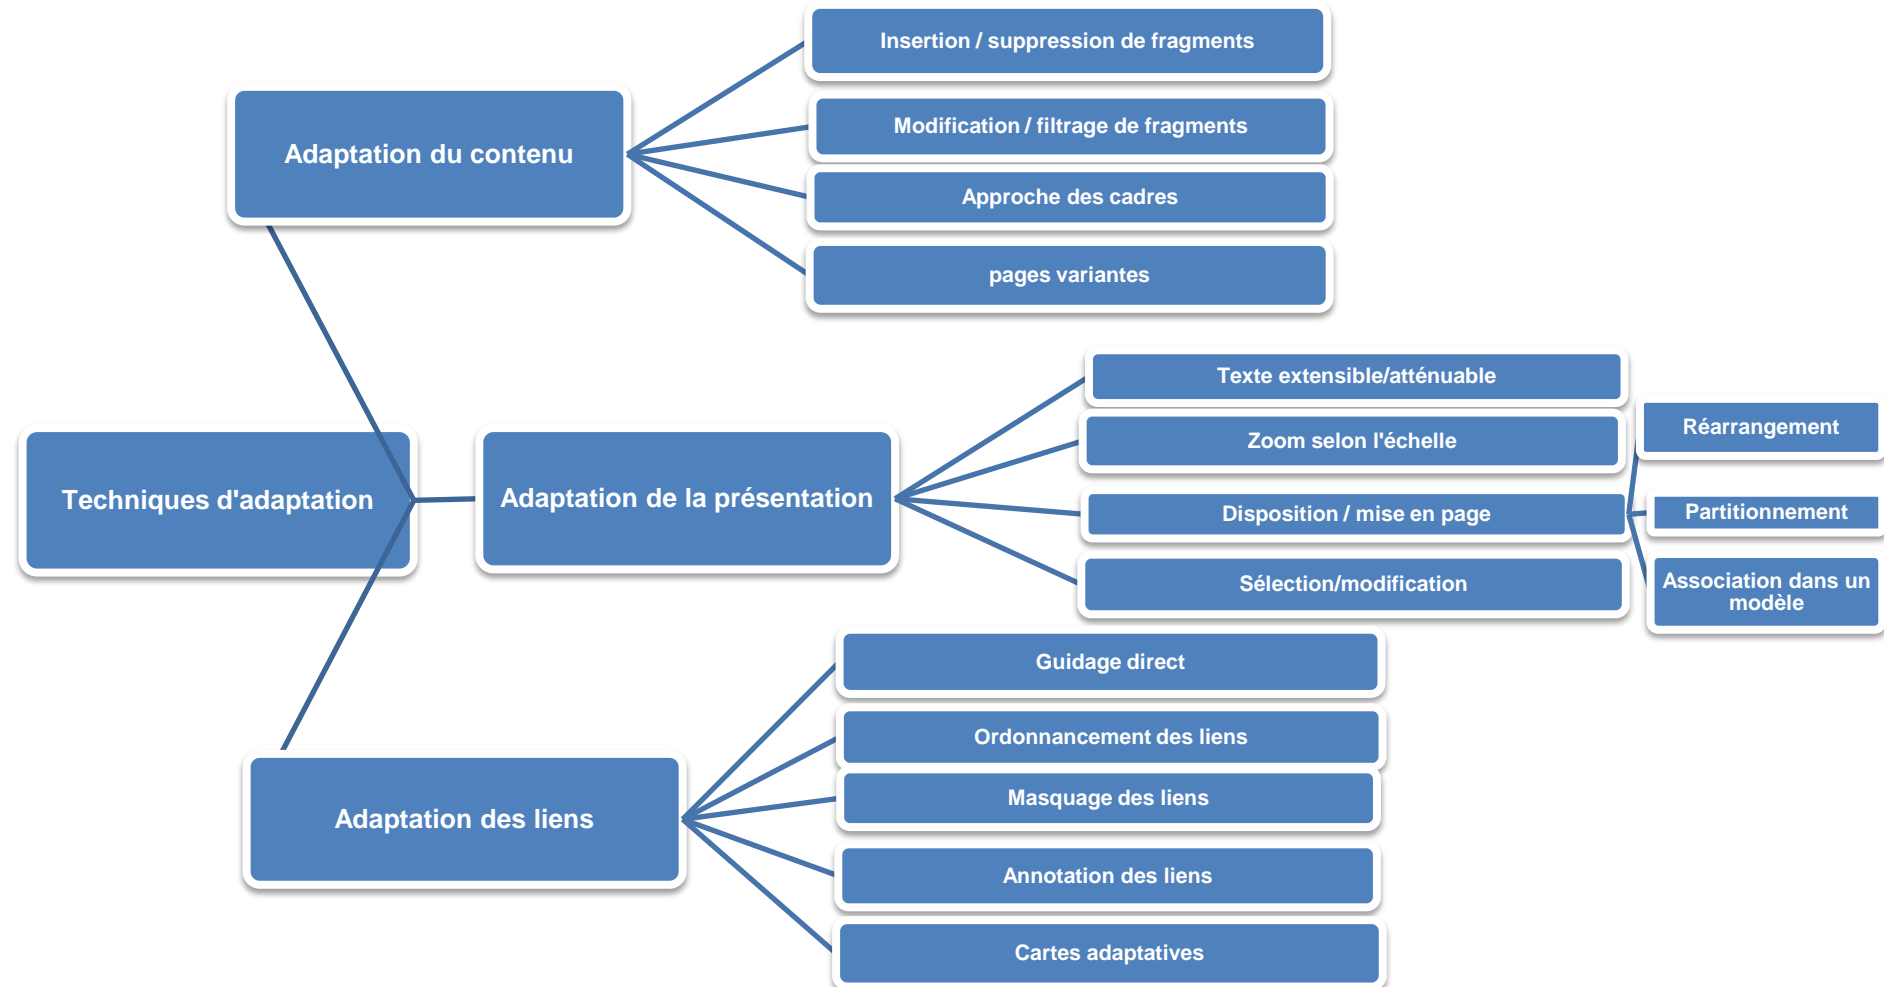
Techniques d'adaptation

Adaptation du contenu

Insertion / suppression de fragments

Modification / filtrage de fragments

Approche des cadres

pages variantes

Adaptation de la présentation

Texte extensible/atténuable

Zoom selon l'échelle

Disposition / mise en page

Réarrangement

Partitionnement

Association dans un modèle

Sélection/modification

Adaptation des liens

Guidage direct

Ordonnancement des liens

Masquage des liens

Annotation des liens

Cartes adaptatives